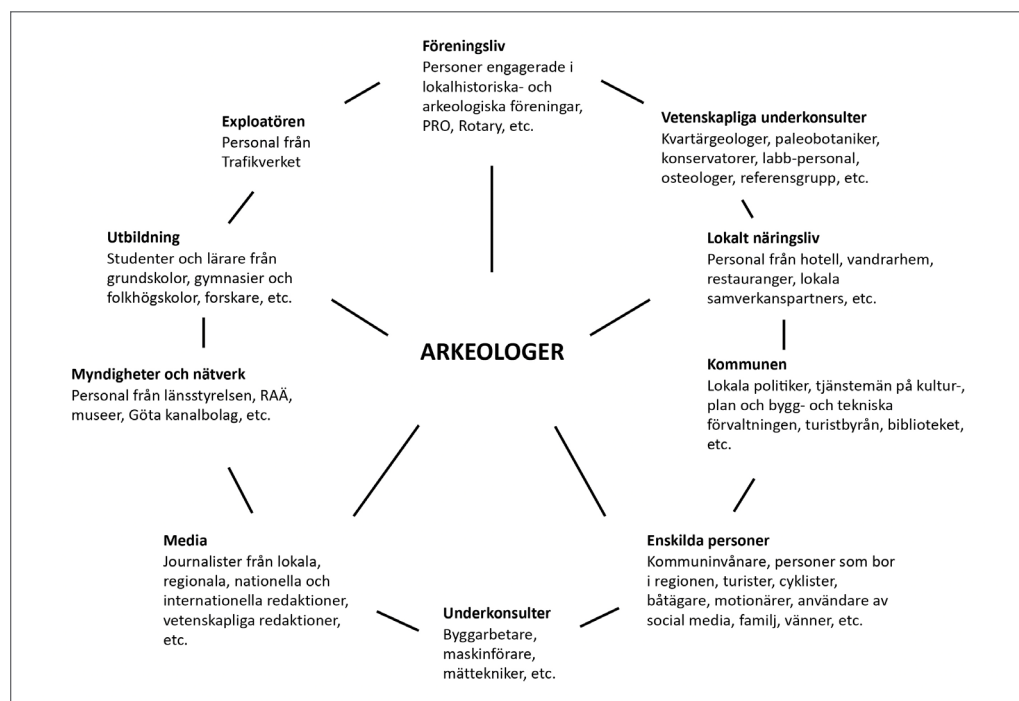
**Föreningsliv**
Personer engagerade i lokalhistoriska- och arkeologiska föreningar, PRO, Rotary, etc.

**Exploatören**
Personal från Trafikverket

**Vetenskapliga underkonsulter**
Kvartärgeologer, paleobotaniker, konservatorer, labb-personal, osteologer, referensgrupp, etc.

**Utbildning**
Studenter och lärare från grundskolor, gymnasier och folkhögskolor, forskare, etc.

**Lokalt näringsliv**
Personal från hotell, vandrarhem, restauranger, lokala samverkanspartners, etc.

**ARKEOLOGER**

**Myndigheter och nätverk**
Personal från länsstyrelsen, RAÄ, museer, Göta kanalbolag, etc.

**Kommunen**
Lokala politiker, tjänstemän på kultur-, plan och bygg- och tekniska förvaltningen, turistbyrån, biblioteket, etc.

**Media**
Journalister från lokala, regionala, nationella och internationella redaktioner, vetenskapliga redaktioner, etc.

**Enskilda personer**
Kommuninvånare, personer som bor i regionen, turister, cyklister, båtägare, motionärer, användare av social media, familj, vänner, etc.

**Underkonsulter**
Byggarbetare, maskinförare, mättekniker, etc.